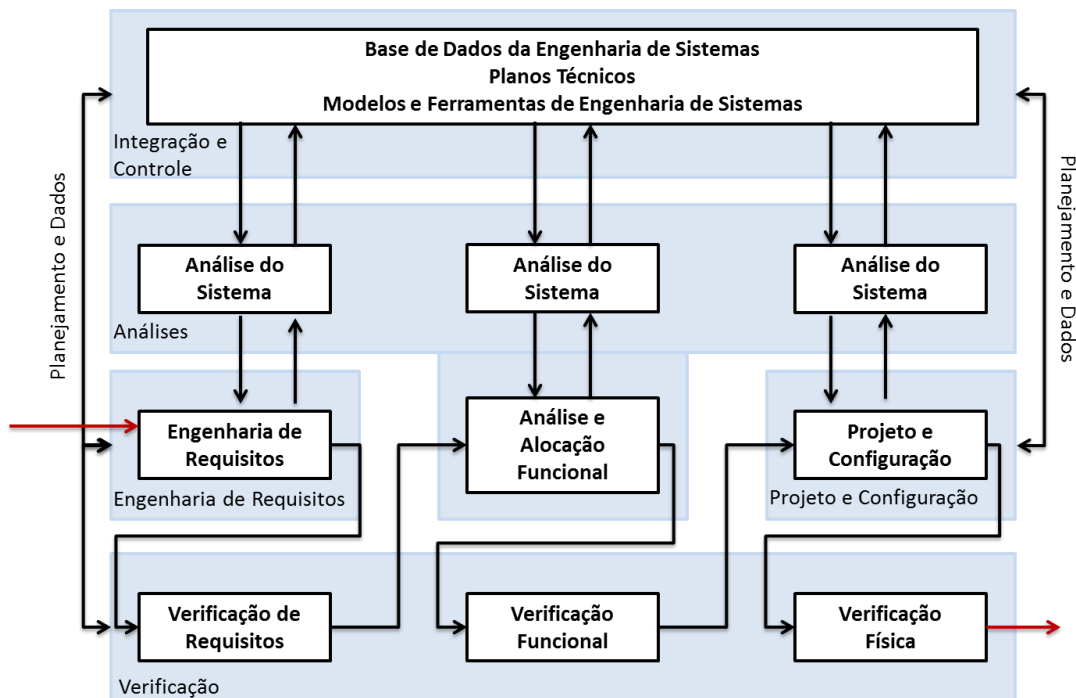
Base de Dados da Engenharia de Sistemas
Planos Técnicos
Modelos e Ferramentas de Engenharia de Sistemas

Integração e Controle

Planejamento e Dados

Planejamento e Dados

Análise do Sistema

Análise do Sistema

Análise do Sistema

Análises

Engenharia de Requisitos

Análise e Alocação Funcional

Projeto e Configuração

Engenharia de Requisitos

Projeto e Configuração

Verificação de Requisitos

Verificação Funcional

Verificação Física

Verificação